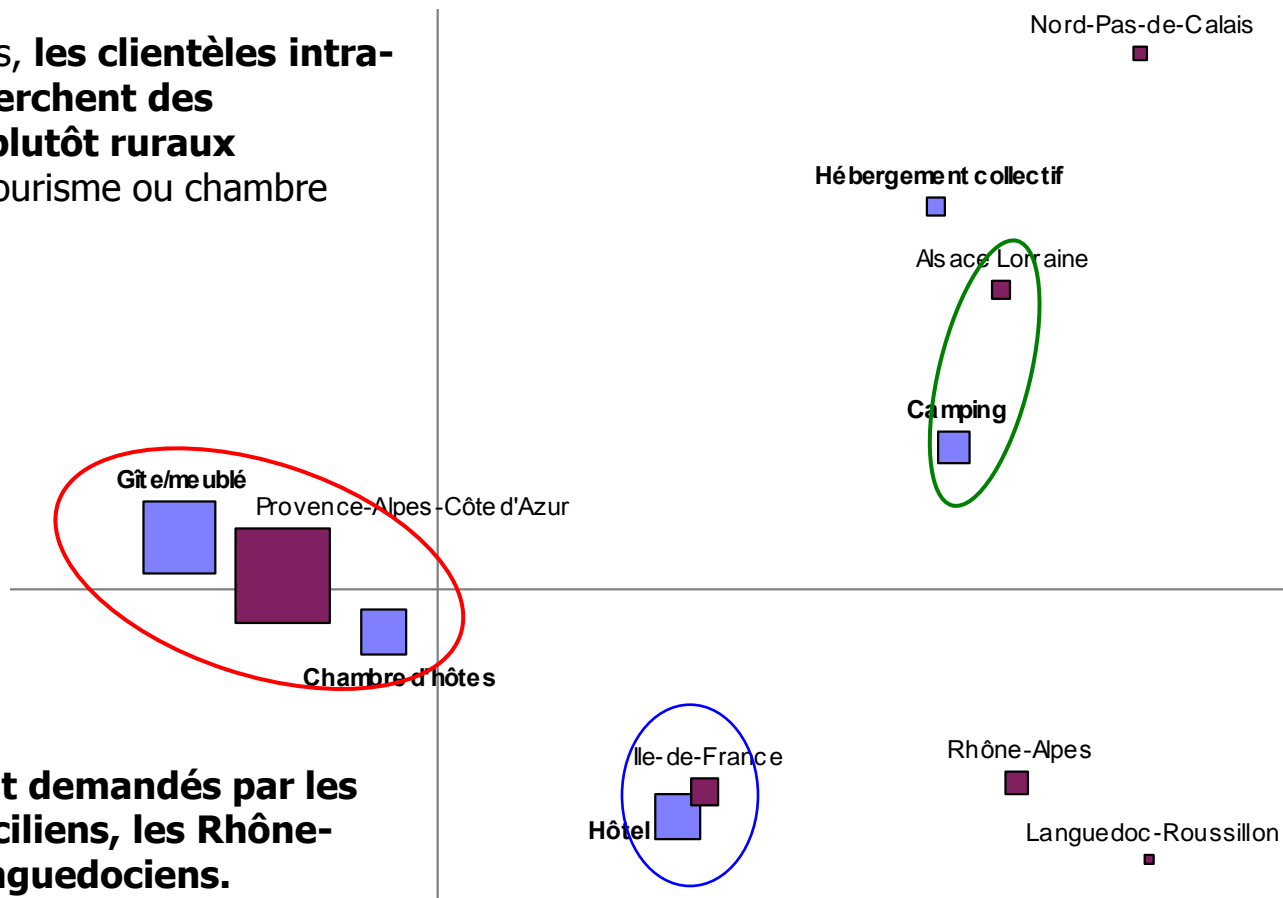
s, **les clientèles intra-erchent des plutôt ruraux** ourisme ou chambre

Nord-Pas-de-Calais

Hébergement collectif

Alsace Lorraine

Camping

Gîte/meublé

Provence-Alpes-Côte d'Azur

Chambre d'hôtes

t demandés par les ciliens, les Rhône-nguedociens.

Ile-de-France

Hôtel

Rhône-Alpes

Languedoc-Roussillon